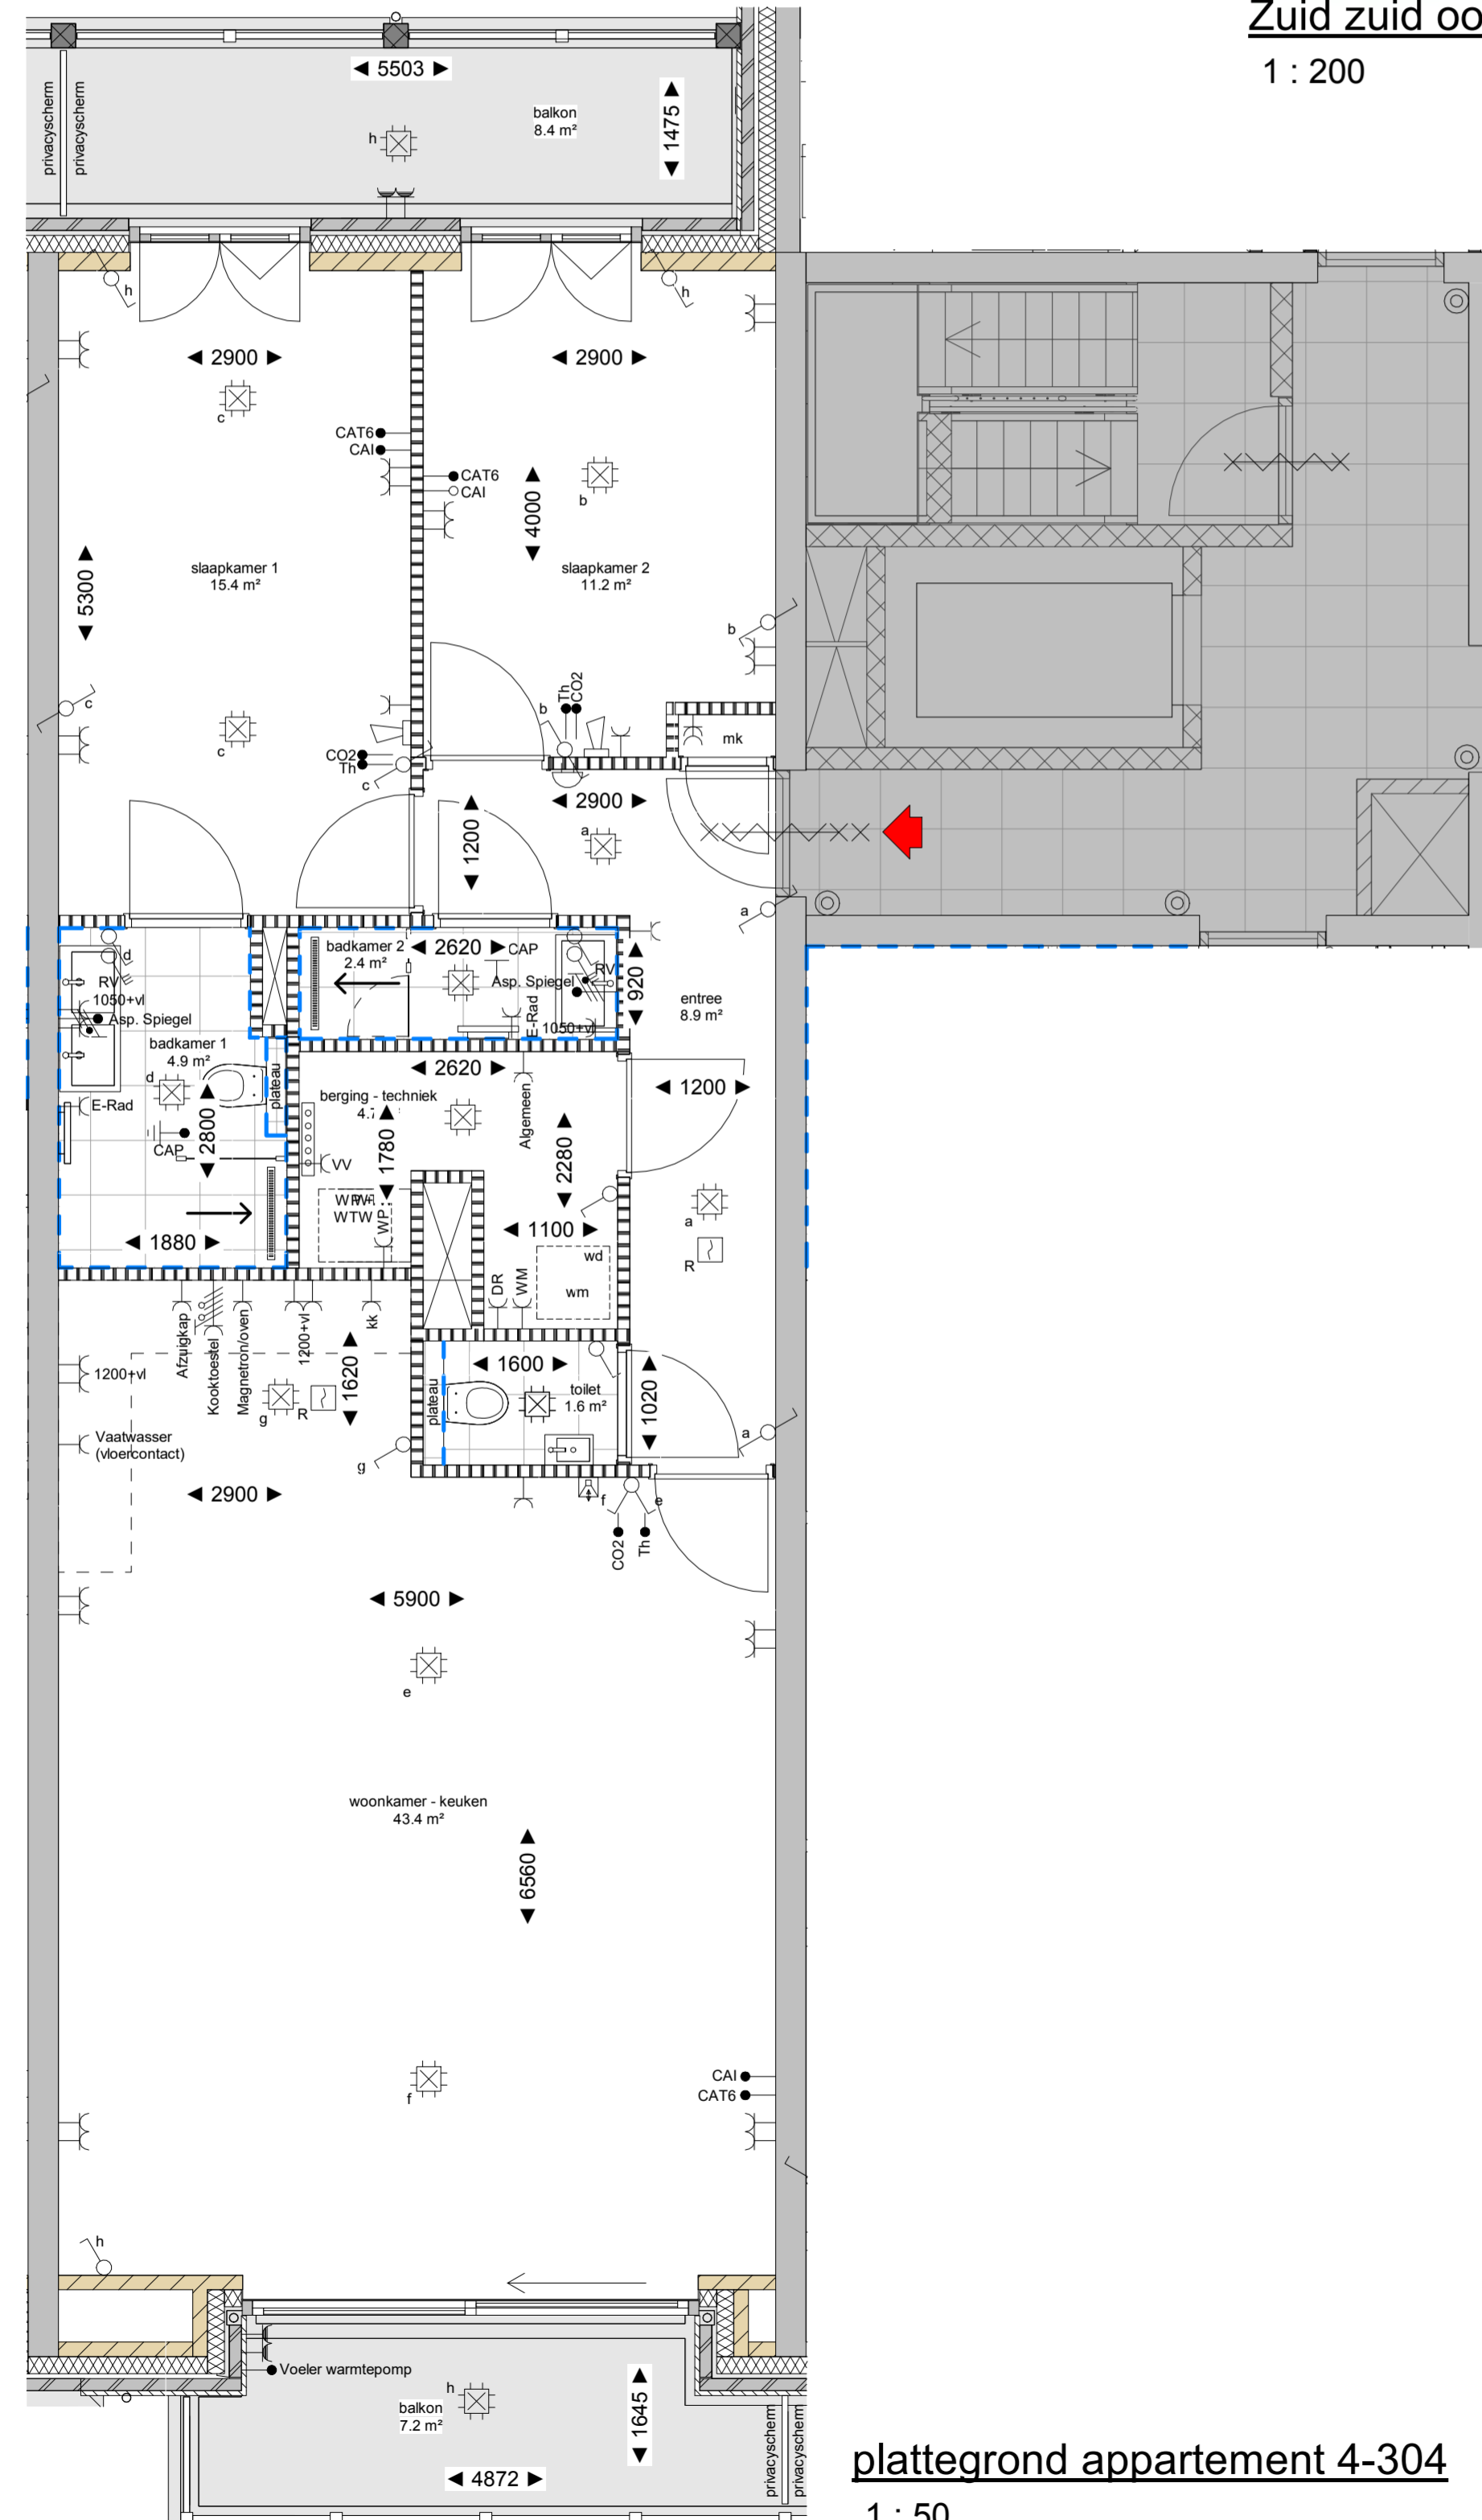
Zuid zuid oo
1 : 200

5503
privacyscherm
privacyscherm
balkon
8.4 m²
1475
h
h
h
2900
2900
c
CAT6
CAI
CAT6
CAI
4000
b
5300
slaapkamer 1
15.4 m²
slaapkamer 2
11.2 m²
b
c
c
Th
CO2
b
mk
CO2
Th
c
2900
1200
a
a
badkamer 2
2.4 m²
2620
CAP
Asp. Spiegel
RV
920
E-Rad
1050+vl
entree
8.9 m²
d
RV
1050+vl
Asp. Spiegel
badkamer 1
4.9 m²
d
E-Rad
CAP
2800
plateau
2620
berging - techniek
4.7
1780
VV
WTW
WP
Algemeen
2280
1200
a
R
1100
wd
wm
DR
WM
1880
Afzuigkap
Kooktoestel
Magnetron/oven
1200+vl
kk
1200+vl
1620
g
R
1600
plateau
toilet
1.6 m²
1020
a
Vaatwasser
(vloercontact)
g
2900
f
e
CO2
Th
5900
e
woonkamer - keuken
43.4 m²
6560
f
CAI
CAT6
h
Voeler warmtepomp
h
balkon
7.2 m²
1645
4872
privacyscherm
privacyscherm

platteground appartement 4-304
1 : 50